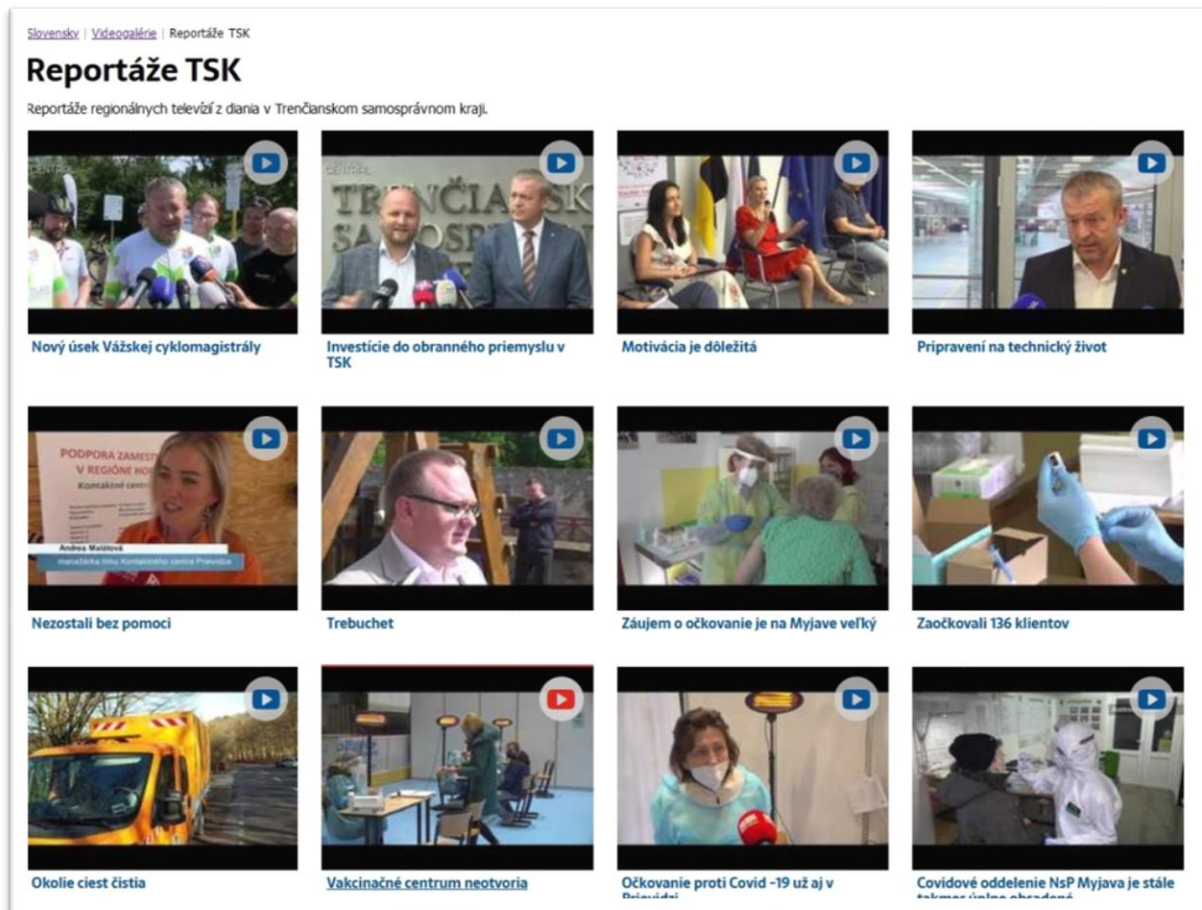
Slovensky | Videogalérie | Reportáže TSK

Reportáže TSK

Reportáže regionálnych televízií z diania v Trenčianskom samosprávnom kraji.

TRENČIANSK SAMOSPR

Nový úsek Vážskej cyklomagistrály

Investície do obranného priemyslu v TSK

Motivácia je dôležitá

Pripravení na technický život

PODPORA ZAMEST V REGIÓNE HO Kontaktné centr

Andrea Maištová
manažérka tímu Kontaktného centra Prievidza

Nezostali bez pomoci

Trebuchet

Záujem o očkovanie je na Myjave veľký

Zaočkovali 136 klientov

Okolie ciest čistia

Vakcinačné centrum neotvoria

Očkovanie proti Covid -19 už aj v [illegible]

Covidové oddelenie NsP Myjava je stále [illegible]